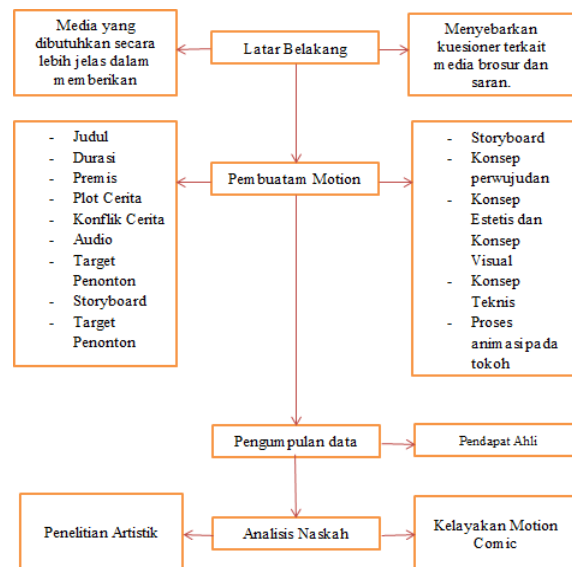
Media yang dibutuhkan secara lebih jelas dalam memberikan

Latar Belakang

Menyebarkan kuesioner terkait media brosur dan saran.

- Judul
- Durasi
- Premis
- Plot Cerita
- Konflik Cerita
- Audio
- Target Penonton
- Storyboard
- Target Penonton

Pembuatam Motion

- Storyboard
- Konsep perwujudan
- Konsep Estetis dan Konsep Visual
- Konsep Teknis
- Proses animasi pada tokoh

Pengumpulan data

Pendapat Ahli

Penelitian Artistik

Analisis Naskah

Kelayakan Motion Comic